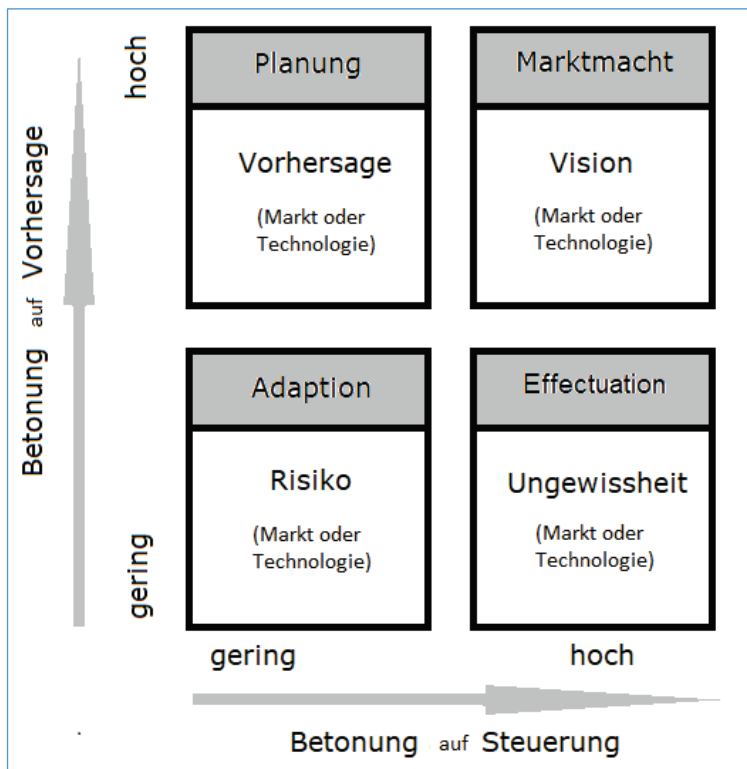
Betonung auf Vorhersage

hoch

gering

Planung

Vorhersage

(Markt oder Technologie)

Marktmacht

Vision

(Markt oder Technologie)

Adaption

Risiko

(Markt oder Technologie)

Effectuation

Ungewissheit

(Markt oder Technologie)

gering

hoch

Betonung auf Steuerung